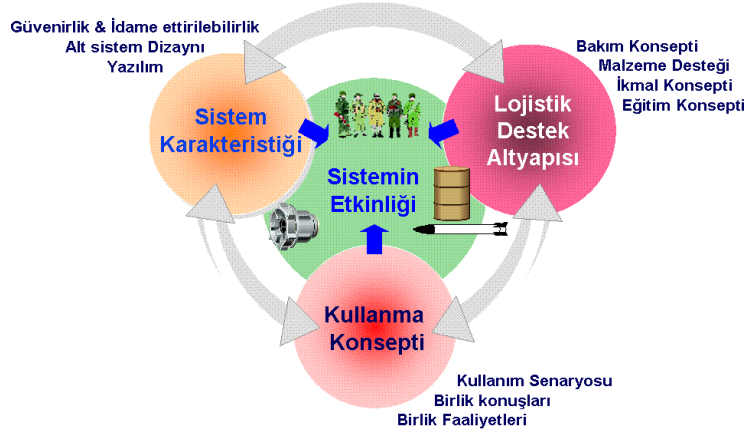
Güvenirlik & İdame ettirilebilirlik
Alt sistem Dizaynı
Yazılım

Sistem Karakteristiği

Bakım Konsepti
Malzeme Desteği
İkmal Konsepti
Eğitim Konsepti

Lojistik Destek Altyapısı

Sistemin Etkinliği

Kullanma Konsepti

Kullanım Senaryosu
Birlik konuşları
Birlik Faaliyetleri